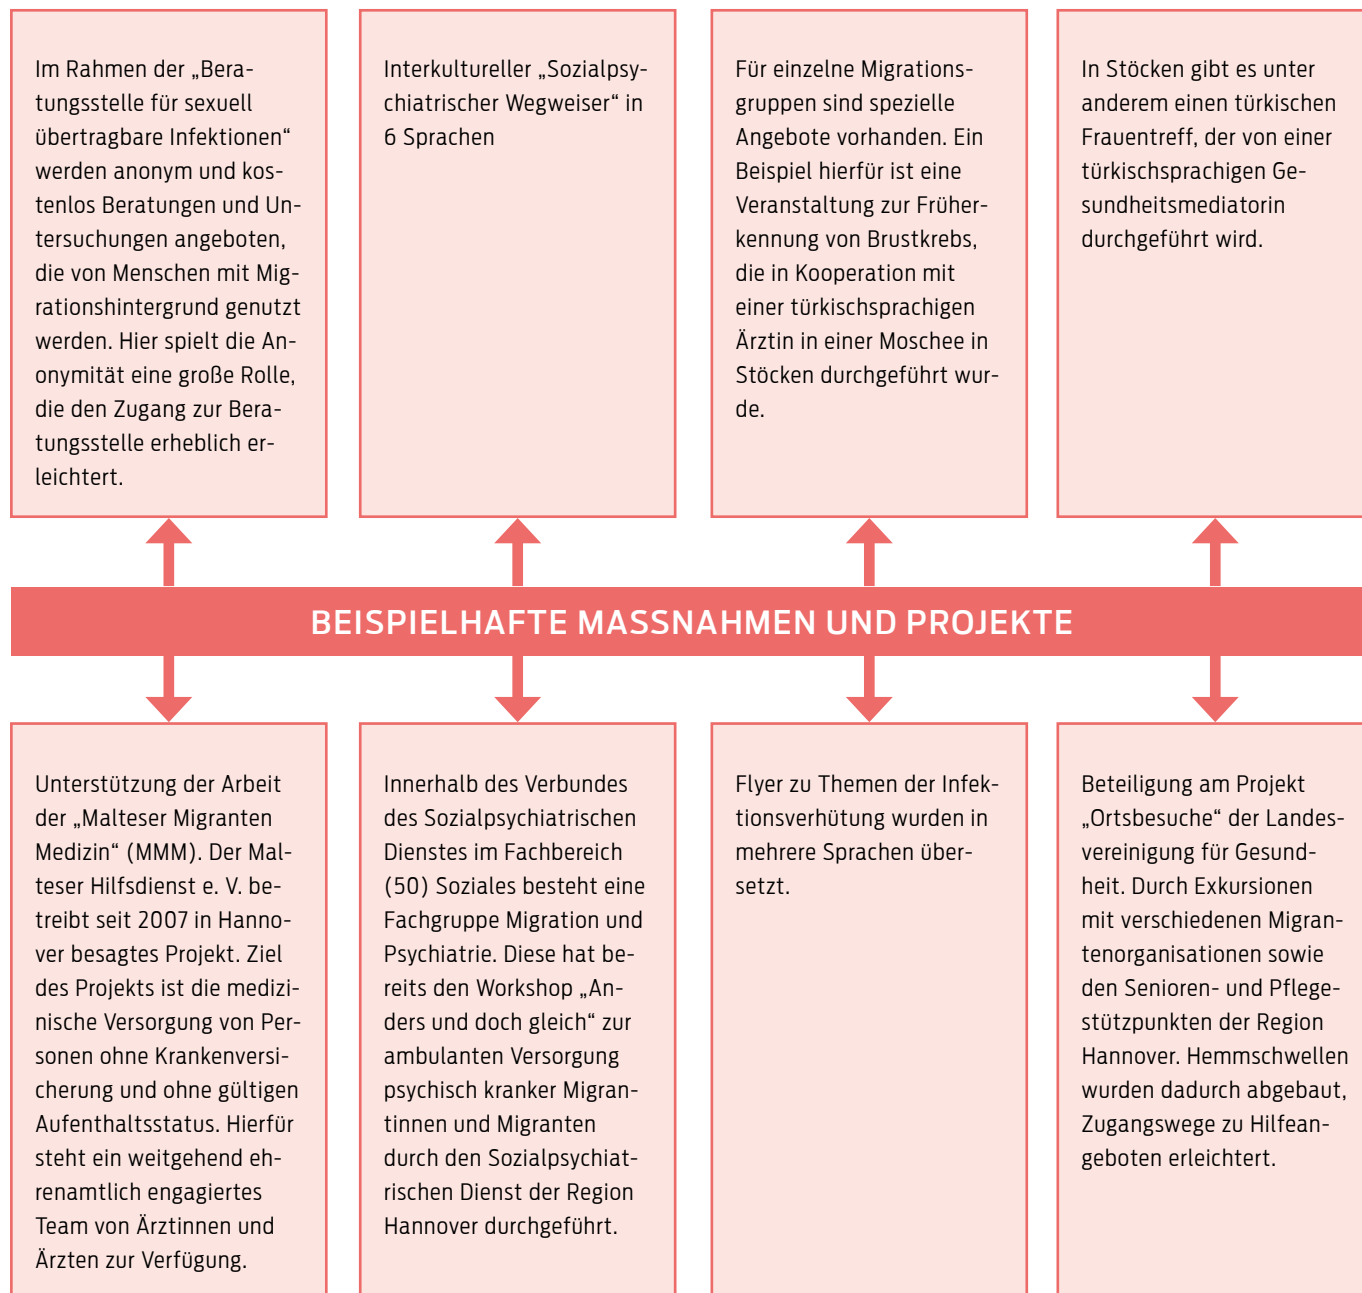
Im Rahmen der „Beratungsstelle für sexuell übertragbare Infektionen“ werden anonym und kostenlos Beratungen und Untersuchungen angeboten, die von Menschen mit Migrationshintergrund genutzt werden. Hier spielt die Anonymität eine große Rolle, die den Zugang zur Beratungsstelle erheblich erleichtert.

Interkultureller „Sozialpsychiatrischer Wegweiser“ in 6 Sprachen

Für einzelne Migrationsgruppen sind spezielle Angebote vorhanden. Ein Beispiel hierfür ist eine Veranstaltung zur Früherkennung von Brustkrebs, die in Kooperation mit einer türkischsprachigen Ärztin in einer Moschee in Stöcken durchgeführt wurde.

In Stöcken gibt es unter anderem einen türkischen Frauentreff, der von einer türkischsprachigen Gesundheitsmediatorin durchgeführt wird.

BEISPIELHAFTE MASSNAHMEN UND PROJEKTE

Unterstützung der Arbeit der „Malteser Migranten Medizin“ (MMM). Der Malteser Hilfsdienst e. V. betreibt seit 2007 in Hannover besagtes Projekt. Ziel des Projekts ist die medizinische Versorgung von Personen ohne Krankenversicherung und ohne gültigen Aufenthaltsstatus. Hierfür steht ein weitgehend ehrenamtlich engagiertes Team von Ärztinnen und Ärzten zur Verfügung.

Innerhalb des Verbundes des Sozialpsychiatrischen Dienstes im Fachbereich (50) Soziales besteht eine Fachgruppe Migration und Psychiatrie. Diese hat bereits den Workshop „Anders und doch gleich“ zur ambulanten Versorgung psychisch kranker Migrantinnen und Migranten durch den Sozialpsychiatrischen Dienst der Region Hannover durchgeführt.

Flyer zu Themen der Infektionsverhütung wurden in mehrere Sprachen übersetzt.

Beteiligung am Projekt „Ortsbesuche“ der Landesvereinigung für Gesundheit. Durch Exkursionen mit verschiedenen Migrantenorganisationen sowie den Senioren- und Pflegestützpunkten der Region Hannover. Hemmschwellen wurden dadurch abgebaut, Zugangswege zu Hilfeangeboten erleichtert.